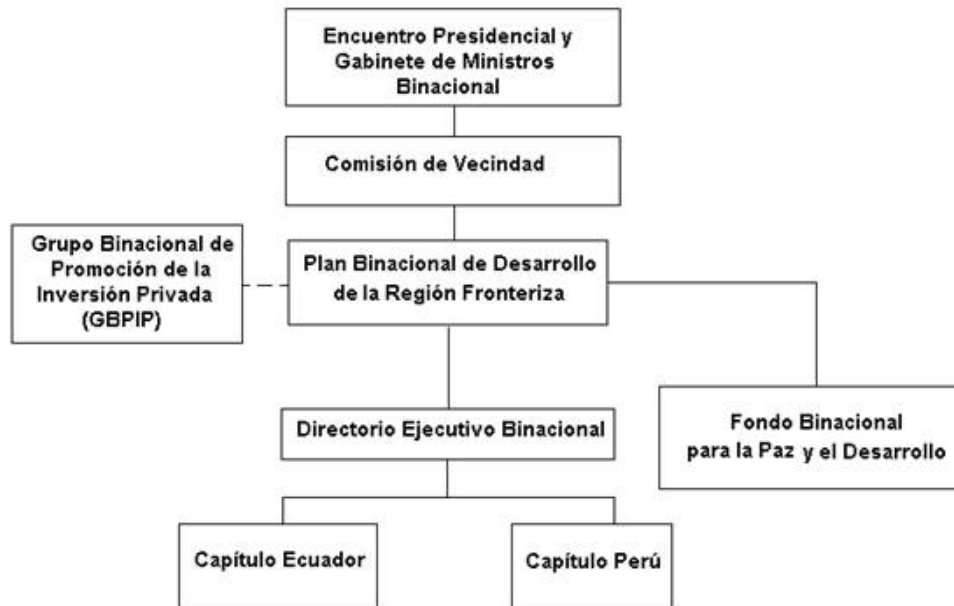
Encuentro Presidencial y Gabinete de Ministros Binacional

Comisión de Vecindad

Grupo Binacional de Promoción de la Inversión Privada (GBPIP)

Plan Binacional de Desarrollo de la Región Fronteriza

Directorio Ejecutivo Binacional

Fondo Binacional para la Paz y el Desarrollo

Capítulo Ecuador

Capítulo Perú